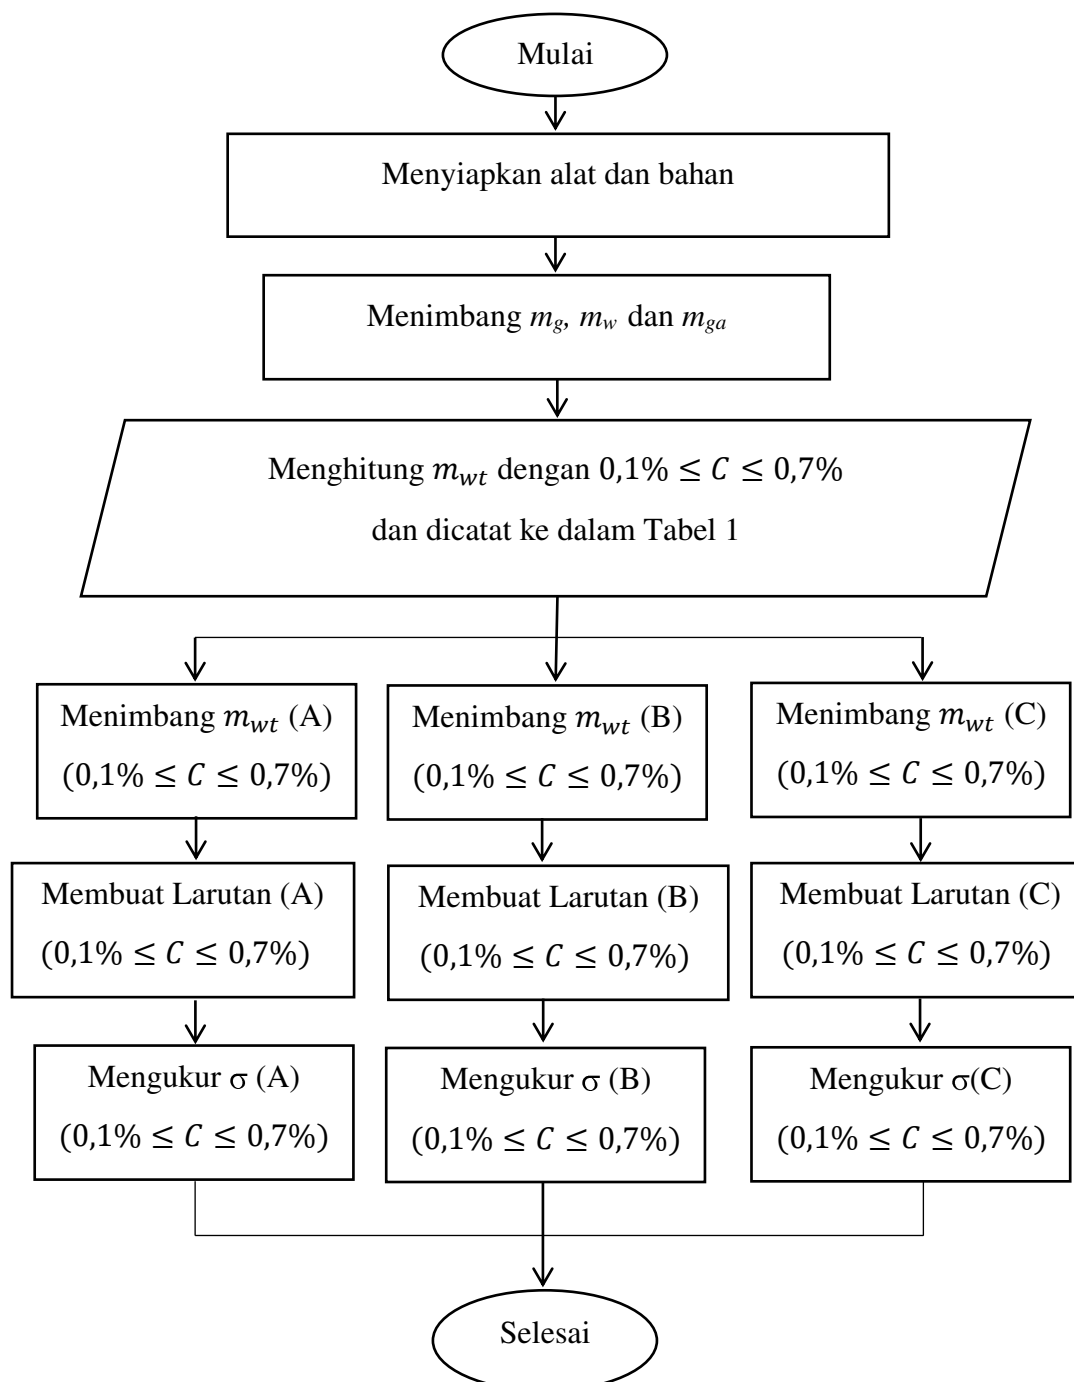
Mulai

Menyiapkan alat dan bahan

Menimbang $m_g$, $m_w$ dan $m_{ga}$

Menghitung $m_{wt}$ dengan $0{,}1\% \leq C \leq 0{,}7\%$ dan dicatat ke dalam Tabel 1

Menimbang $m_{wt}$ (A) $(0{,}1\% \leq C \leq 0{,}7\%)$

Menimbang $m_{wt}$ (B) $(0{,}1\% \leq C \leq 0{,}7\%)$

Menimbang $m_{wt}$ (C) $(0{,}1\% \leq C \leq 0{,}7\%)$

Membuat Larutan (A) $(0{,}1\% \leq C \leq 0{,}7\%)$

Membuat Larutan (B) $(0{,}1\% \leq C \leq 0{,}7\%)$

Membuat Larutan (C) $(0{,}1\% \leq C \leq 0{,}7\%)$

Mengukur $\sigma$ (A) $(0{,}1\% \leq C \leq 0{,}7\%)$

Mengukur $\sigma$ (B) $(0{,}1\% \leq C \leq 0{,}7\%)$

Mengukur $\sigma$(C) $(0{,}1\% \leq C \leq 0{,}7\%)$

Selesai